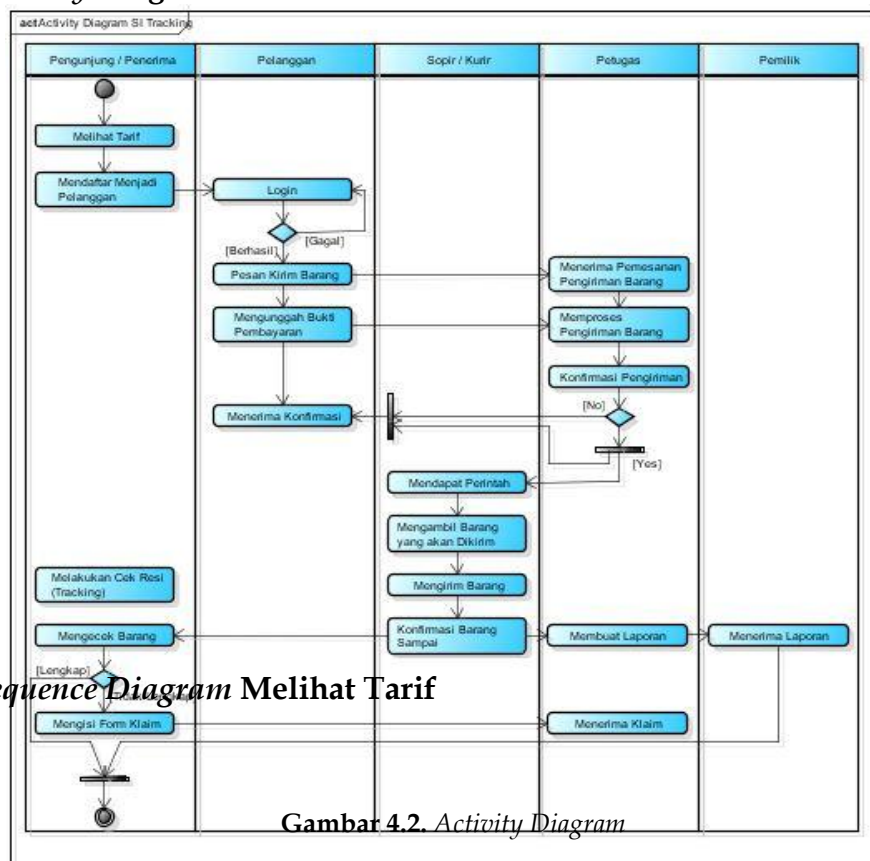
act Activity Diagram SI Tracking

| Pengunjung / Penerima | Pelanggan | Sopir / Kurir | Petugas | Pemilik |
|---|---|---|---|---|

Melihat Tarif

Mendaftar Menjadi Pelanggan

Login

[Gagal]

[Berhasil]

Pesan Kirim Barang

Menerima Pemesanan Pengiriman Barang

Mengunggah Bukti Pembayaran

Memproses Pengiriman Barang

Konfirmasi Pengiriman

Menerima Konfirmasi

[No]

[Yes]

Mendapat Perintah

Mengambil Barang yang akan Dikirim

Melakukan Cek Resi (Tracking)

Mengirim Barang

Mengecek Barang

Konfirmasi Barang Sampai

Membuat Laporan

Menerima Laporan

[Lengkap]

quence Diagram Melihat Tarif

Mengisi Form Klaim

Menerima Klaim

Gambar 4.2. Activity Diagram